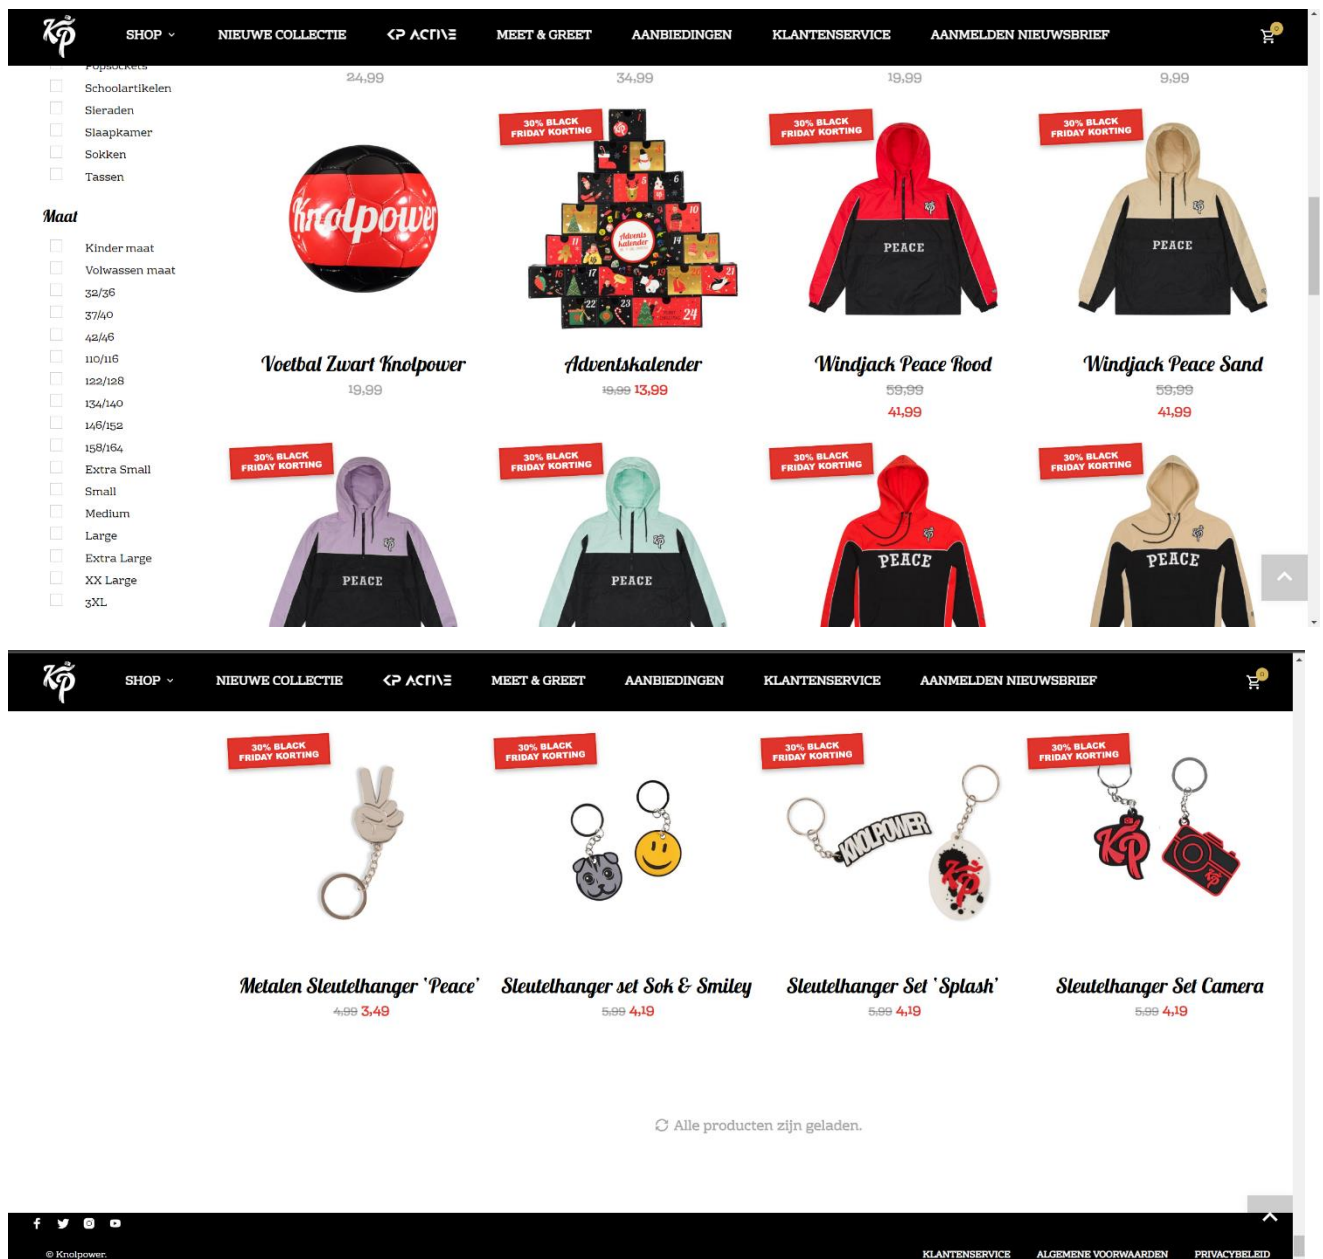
KP SHOP NIEUWE COLLECTIE KP ACTIVE MEET & GREET AANBIEDINGEN KLANTENSERVICE AANMELDEN NIEUWSBRIEF 0

Popsockets
Schoolartikelen
Sieraden
Slaapkamer
Sokken
Tassen

Maat
Kinder maat
Volwassen maat
32/36
37/40
42/46
110/116
122/128
134/140
146/152
158/164
Extra Small
Small
Medium
Large
Extra Large
XX Large
3XL

24,99
34,99
19,99
9,99

Knolpower

30% BLACK FRIDAY KORTING
Advents kalender

30% BLACK FRIDAY KORTING
PEACE

30% BLACK FRIDAY KORTING
PEACE

Voetbal Zwart Knolpower
19,99

Adventskalender
19,99 13,99

Windjack Peace Rood
59,99
41,99

Windjack Peace Sand
59,99
41,99

30% BLACK FRIDAY KORTING
PEACE

30% BLACK FRIDAY KORTING
PEACE

30% BLACK FRIDAY KORTING
PEACE

30% BLACK FRIDAY KORTING
PEACE

KP SHOP NIEUWE COLLECTIE KP ACTIVE MEET & GREET AANBIEDINGEN KLANTENSERVICE AANMELDEN NIEUWSBRIEF 0

30% BLACK FRIDAY KORTING
30% BLACK FRIDAY KORTING
30% BLACK FRIDAY KORTING
KNOLPOWER
30% BLACK FRIDAY KORTING

Metalen Sleutelhanger 'Peace'
4,99 3,49

Sleutelhanger set Sok & Smiley
5,99 4,19

Sleutelhanger Set 'Splash'
5,99 4,19

Sleutelhanger Set Camera
5,99 4,19

Alle producten zijn geladen.

© Knolpower.
KLANTENSERVICE ALGEMENE VOORWAARDEN PRIVACYBELEID